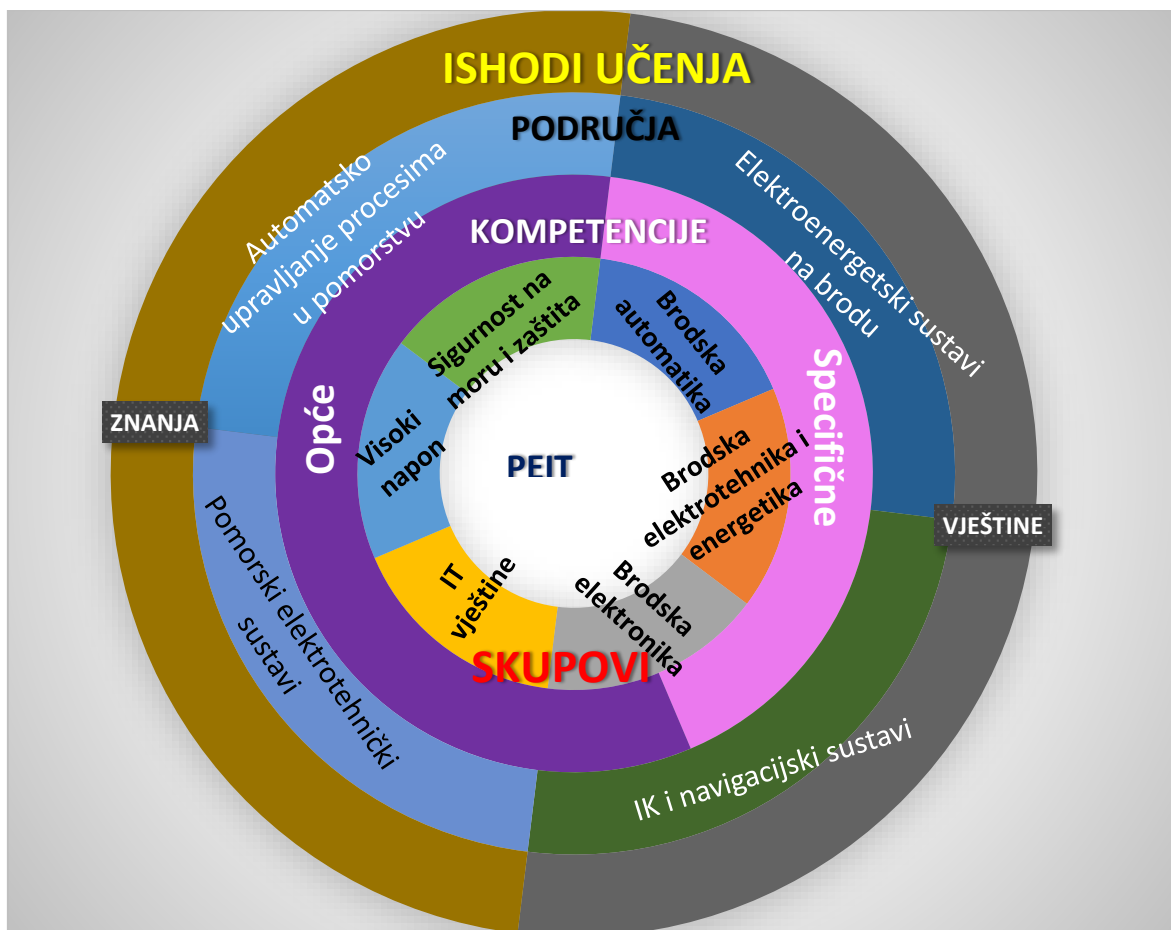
ISHODI UČENJA

PODRUČJA

Automatsko upravljanje procesima u pomorstvu

Elektroenergetski sustavi na brodu

KOMPETENCIJE

ZNANJA

Opće

Specifične

VJEŠTINE

Sigurnost na moru i zaštita

Brodska automatika

Visoki napon

PEIT

Brodska elektrotehnika i energetika

IT vještine

Brodska elektronika

SKUPOVI

Pomorski elektrotehnički sustavi

IK i navigacijski sustavi